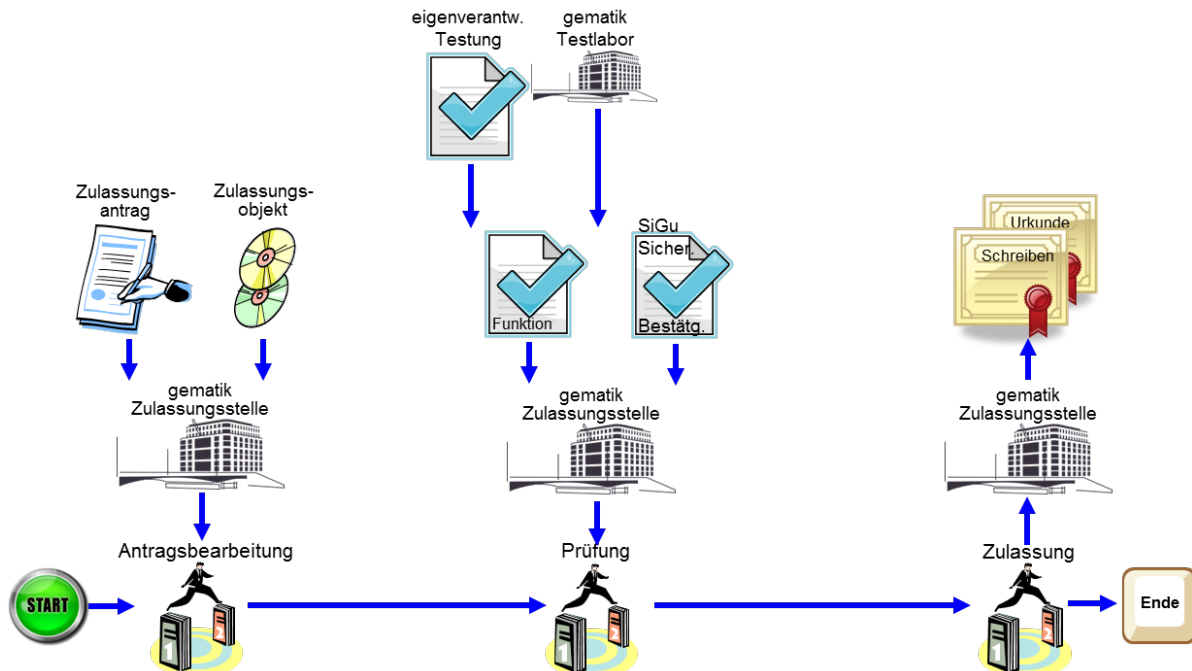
eigenverantw. Testung

gematik Testlabor

Zulassungs-antrag

Zulassungs-objekt

Funktion

SiGu Sicher. Bestätg.

Urkunde

Schreiben

gematik Zulassungsstelle

gematik Zulassungsstelle

gematik Zulassungsstelle

Antragsbearbeitung

Prüfung

Zulassung

START

1 2

1 2

1 2

Ende